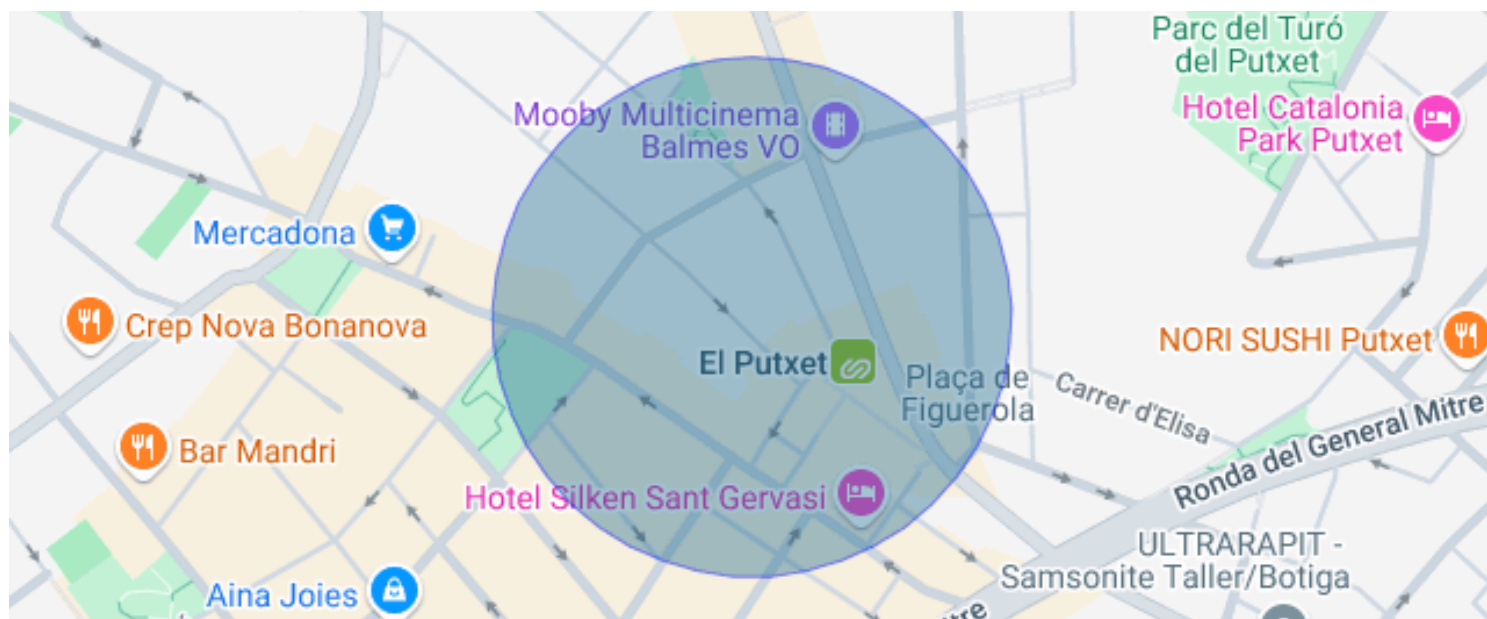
Parc del Turó del Putxet

Hotel Catalonia Park Putxet

Mooby Multicinema Balmes VO

Mercadona

Crep Nova Bonanova

El Putxet

Plaça de Figuerola

Carrer d'Elisa

NORI SUSHI Putxet

Ronda del General Mitre

Bar Mandri

Hotel Silken Sant Gervasi

ULTRARAPIT - Samsonite Taller/Botiga

Aina Joies

itre